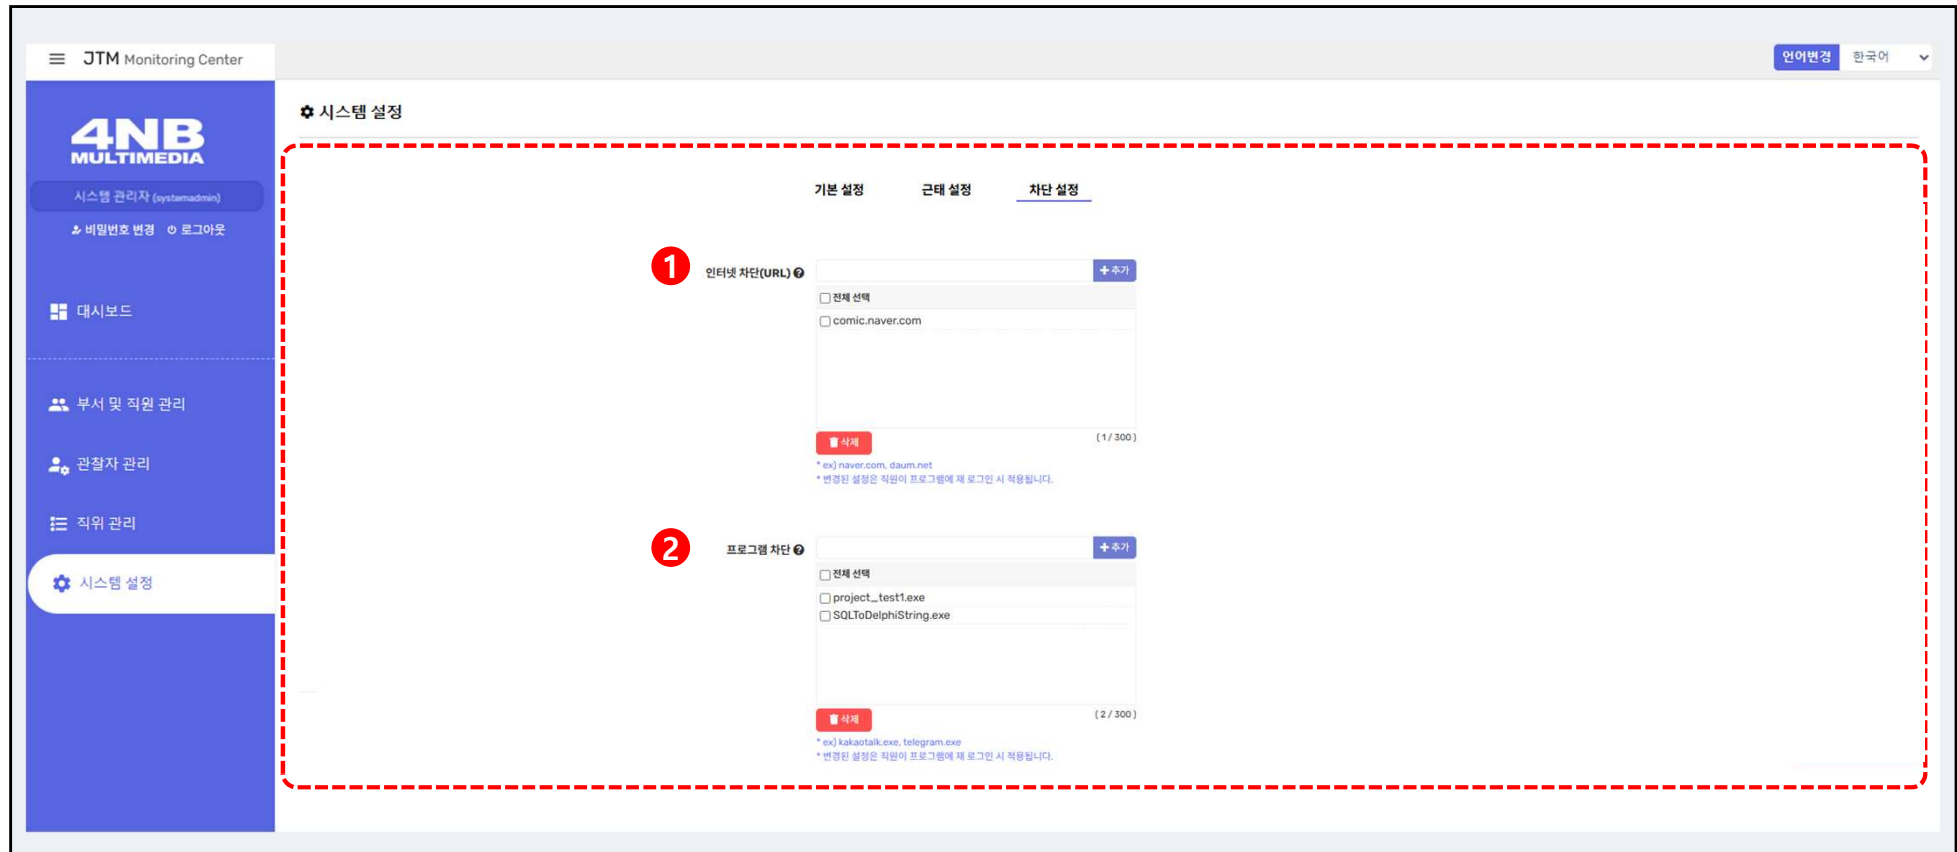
JTM Monitoring Center

언어변경 한국어

4NB MULTIMEDIA

시스템 관리자 (systemadmin)

비밀번호 변경 로그아웃

대시보드

부서 및 직원 관리

관찰자 관리

직위 관리

시스템 설정

시스템 설정

기본 설정 근태 설정 차단 설정

1

인터넷 차단(URL)

+추가

전체 선택

comic.naver.com

삭제

(1 / 300)

* ex) naver.com, daum.net
* 변경된 설정은 직원이 프로그램에 재 로그인 시 적용됩니다.

2

프로그램 차단

+추가

전체 선택

project_test1.exe

SQLToDelphiString.exe

삭제

(2 / 300)

* ex) kakaotalk.exe, telegram.exe
* 변경된 설정은 직원이 프로그램에 재 로그인 시 적용됩니다.